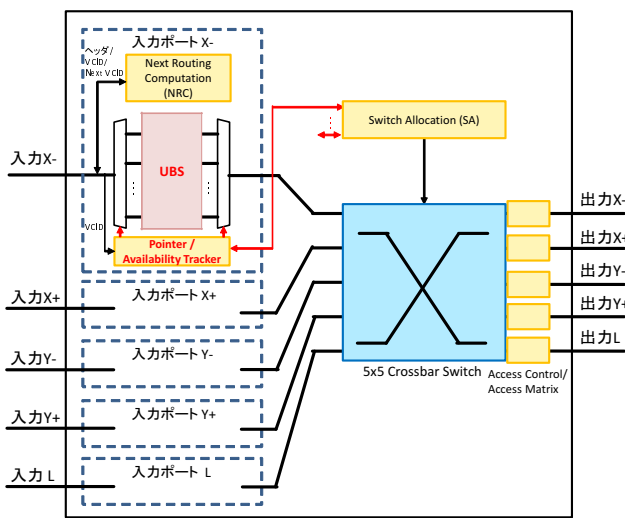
入力ポート X-
ヘッダ/
VCID/
Next VCID
Next Routing Computation (NRC)
UBS
VCID
Pointer / Availability Tracker
Switch Allocation (SA)
入力X-
入力X+
入力ポート X+
入力Y-
入力ポート Y-
入力Y+
入力ポート Y+
入力 L
入力ポート L
5x5 Crossbar Switch
Access Control/ Access Matrix
出力X-
出力X+
出力Y-
出力Y+
出力L